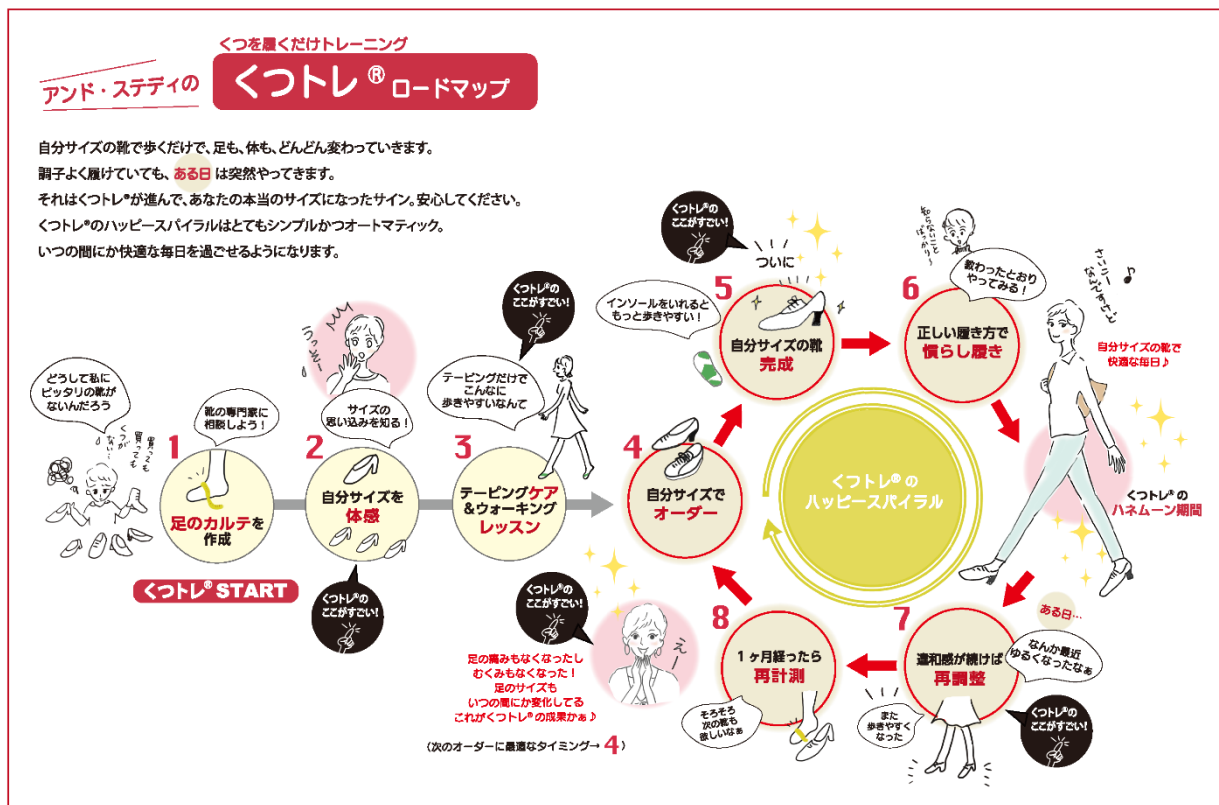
くつを履くだけトレーニング
アンド・ステディの くつトレ® ロードマップ

自分サイズの靴で歩くだけで、足も、体も、どんどん変わっていきます。
調子よく履けていても、ある日 は突然やってきます。
それはくつトレ®が進んで、あなたの本当のサイズになったサイン。安心してください。
くつトレ®のハッピースパイラルはとてもシンプルかつオートマティック。
いつの間にか快適な毎日を過ごせるようになります。

どうして私にピッタリの靴がないんだろう
くつがない…
買っても買っても

靴の専門家に相談しよう！
1 足のカルテを作成
くつトレ® START

うっそー
サイズの思い込みを知る！
2 自分サイズを体感
くつトレ®のここがすごい！

くつトレ®のここがすごい！
テーピングだけでこんなに歩きやすいなんて
3 テーピングケア＆ウォーキングレッスン

4 自分サイズでオーダー

くつトレ®のここがすごい！
インソールをいれるともっと歩きやすい！
ついに
5 自分サイズの靴完成

知らなかったことばかり～
教わったとおりやってみる！
6 正しい履き方で慣らし履き

さいこー なんですけど
自分サイズの靴で快適な毎日♪
くつトレ®のハネムーン期間

くつトレ®のハッピースパイラル

ある日…
なんか最近ゆるくなったなぁ
7 違和感が続けば再調整
また歩きやすくなった
くつトレ®のここがすごい！

8 1ヶ月経ったら再計測
そろそろ次の靴も欲しいなぁ

くつトレ®のここがすごい！
えー
足の痛みもなくなったしむくみもなくなった！足のサイズもいつの間にか変化してるこれがくつトレ®の成果かぁ♪
（次のオーダーに最適なタイミング→ 4 ）